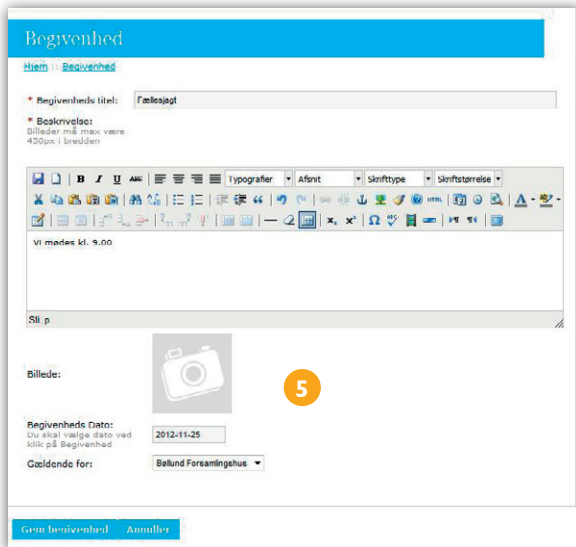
Begivenhed

Hjem :: Begivenhed

* Begivenheds titel: Fællesjagt

* Beskrivelse:
Billeder må max være 450px i bredden

Typografier | Afsnit | Skrifttype | Skriftstørrelse

Vi mødes kl. 9.00

Sti: p

Billede:

5

Begivenheds Dato:
Du skal vælge dato ved klik på Begivenhed
2012-11-25

Gældende for: Bølund Forsamlingshus

Gem begivenhed | Annuller